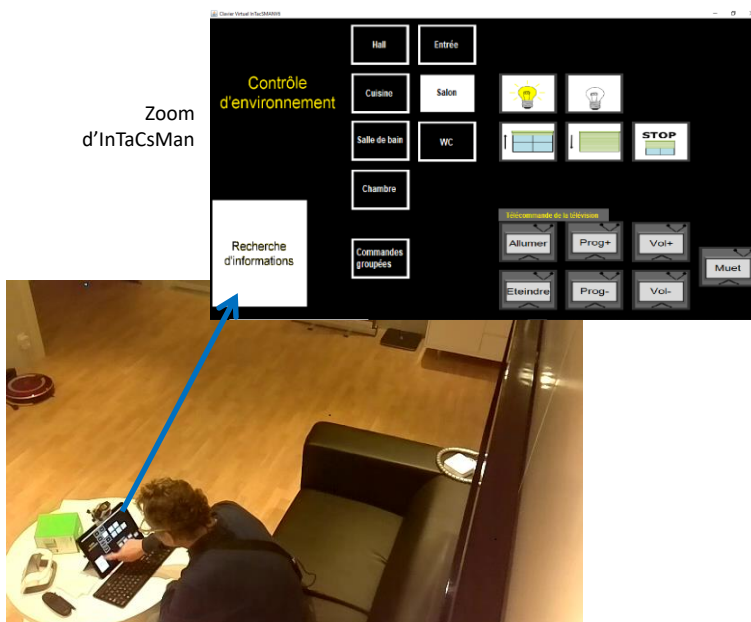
Zoom d'InTaCsMan

Clavier Virtuel InTaCSMAN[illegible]

Contrôle d'environnement

Hall

Entrée

Cuisine

Salon

Salle de bain

WC

Chambre

Commandes groupées

Recherche d'informations

STOP

Télécommande de la télévision

Allumer

Prog+

Vol+

Muet

Eteindre

Prog-

Vol-